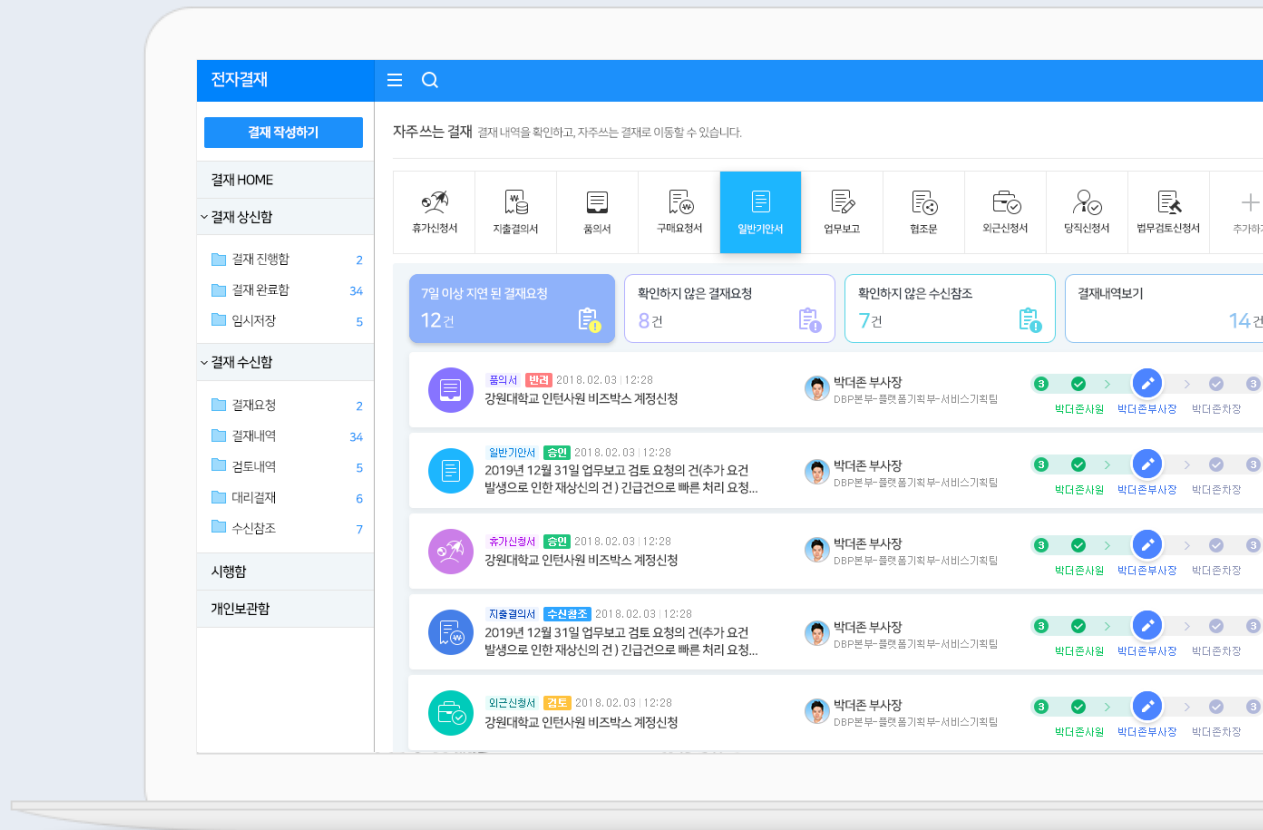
전자결재

결재 작성하기

결재 HOME

결재 상신함

결재 진행함 2

결재 완료함 34

임시저장 5

결재 수신함

결재요청 2

결재내역 34

검토내역 5

대리결재 6

수신참조 7

시행함

개인보관함

자주 쓰는 결재 결재 내역을 확인하고, 자주 쓰는 결재로 이동할 수 있습니다.

휴가신청서 | 지출결의서 | 품의서 | 구매요청서 | 일반기안서 | 업무보고 | 협조문 | 외근신청서 | 당직신청서 | 법무검토신청서 | 추가하기

7일 이상 지연 된 결재요청 12건

확인하지 않은 결재요청 8건

확인하지 않은 수신참조 7건

결재내역보기 14건

품의서 반려 2018.02.03 | 12:28
강원대학교 인턴사원 비즈박스 계정신청
박더존 부사장
DBP본부-플랫폼기획부-서비스기획팀
3 박더존사원 박더존부사장 박더존차장 3

일반기안서 승인 2018.02.03 | 12:28
2019년 12월 31일 업무보고 검토 요청의 건(추가 요건 발생으로 인한 재상신의 건 ) 긴급건으로 빠른 처리 요청...
박더존 부사장
DBP본부-플랫폼기획부-서비스기획팀
3 박더존사원 박더존부사장 박더존차장 3

휴가신청서 승인 2018.02.03 | 12:28
강원대학교 인턴사원 비즈박스 계정신청
박더존 부사장
DBP본부-플랫폼기획부-서비스기획팀
3 박더존사원 박더존부사장 박더존차장 3

지출결의서 수신참조 2018.02.03 | 12:28
2019년 12월 31일 업무보고 검토 요청의 건(추가 요건 발생으로 인한 재상신의 건 ) 긴급건으로 빠른 처리 요청...
박더존 부사장
DBP본부-플랫폼기획부-서비스기획팀
3 박더존사원 박더존부사장 박더존차장 3

외근신청서 검토 2018.02.03 | 12:28
강원대학교 인턴사원 비즈박스 계정신청
박더존 부사장
DBP본부-플랫폼기획부-서비스기획팀
3 박더존사원 박더존부사장 박더존차장 3